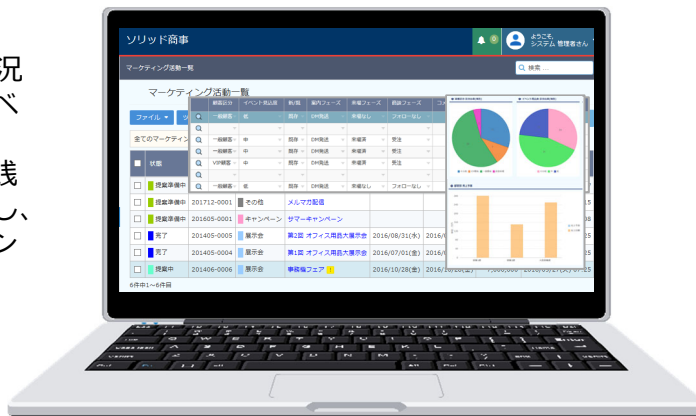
況
べ
浅
し、
ン

ソリッド商事

ようこそ、
システム 管理者さん

マーケティング活動一覧

検索

マーケティング活動一覧

ファイル

全てのマーケティング

状態

| 顧客区分 | イベント見込度 | 新/既 | 案内フェーズ | 準備フェーズ | 朝錠フェーズ |
|---|---|---|---|---|---|
| 一般顧客 | 低 | 既存 | DM発送 | 未確定 | フォローなし |
| 一般顧客 | 中 | 既存 | DM発送 | 未確定 | 受注 |
| 一般顧客 | 中 | 既存 | DM発送 | 未確定 | 受注 |
| VIP顧客 | 低 | 既存 | DM発送 | 未確定 | 受注 |
| 一般顧客 | 低 | 既存 | DM発送 | 未確定 | フォローなし |

| 状態 | | | | | |
|---|---|---|---|---|---|
| 提案準備中 | 201712-0001 | その他 | メルマガ配信 | | |
| 提案準備中 | 201605-0001 | キャンペーン | サマーキャンペーン | | |
| 完了 | 201405-0005 | 展示会 | 第2回 オフィス用品大展示会 | 2016/08/31(水) | 2016/ |
| 完了 | 201405-0004 | 展示会 | 第1回 オフィス用品大展示会 | 2016/07/01(金) | 2016/ |
| 提案中 | 201406-0006 | 展示会 | 事務機フェア | 2016/10/28(金) | |

6件中1～6件目